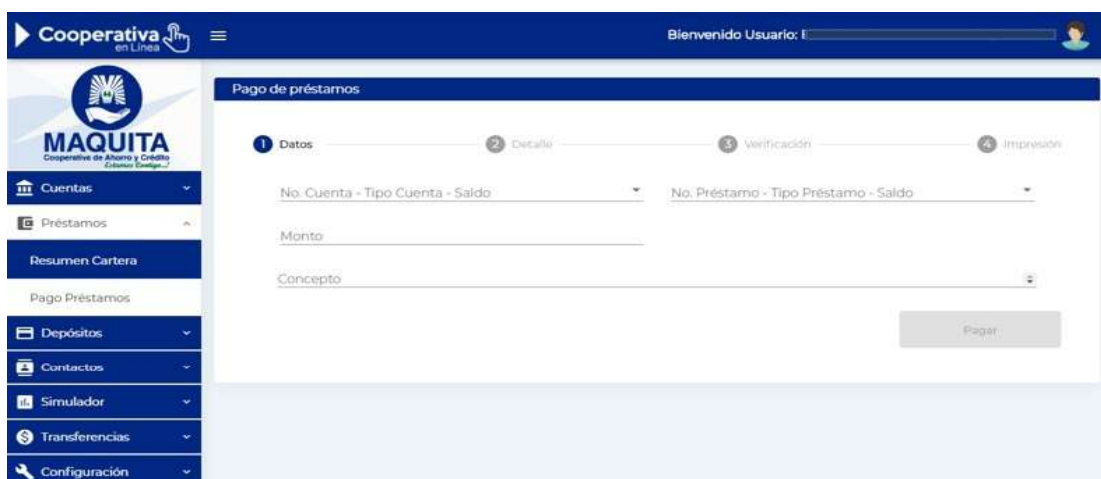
Cooperativa en Línea

Bienvenido Usuario: I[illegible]

MAQUITA
Cooperativa de Ahorro y Crédito
Estamos Contigo...!

Cuentas
Préstamos
Resumen Cartera
Pago Préstamos
Depósitos
Contactos
Simulador
Transferencias
Configuración

Pago de préstamos

1 Datos
2 Detalle
3 Verificación
4 Impresión

No. Cuenta - Tipo Cuenta - Saldo
No. Préstamo - Tipo Préstamo - Saldo
Monto
Concepto

Pagar